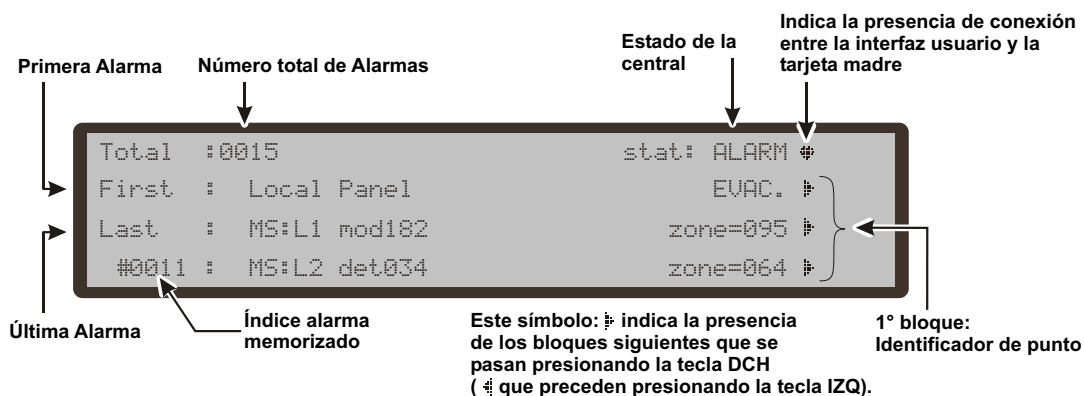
Indica la presencia de conexión entre la interfaz usuario y la tarjeta madre

Estado de la central

Primera Alarma

Número total de Alarmas

Total :0015 stat: ALARM

First : Local Panel EVAC.

Last : MS:L1 mod182 zone=095

#0011 : MS:L2 det034 zone=064

Última Alarma

Índice alarma memorizado

Este símbolo: ▸ indica la presencia de los bloques siguientes que se pasan presionando la tecla DCH ( ◂ que preceden presionando la tecla IZQ).

1° bloque: Identificador de punto